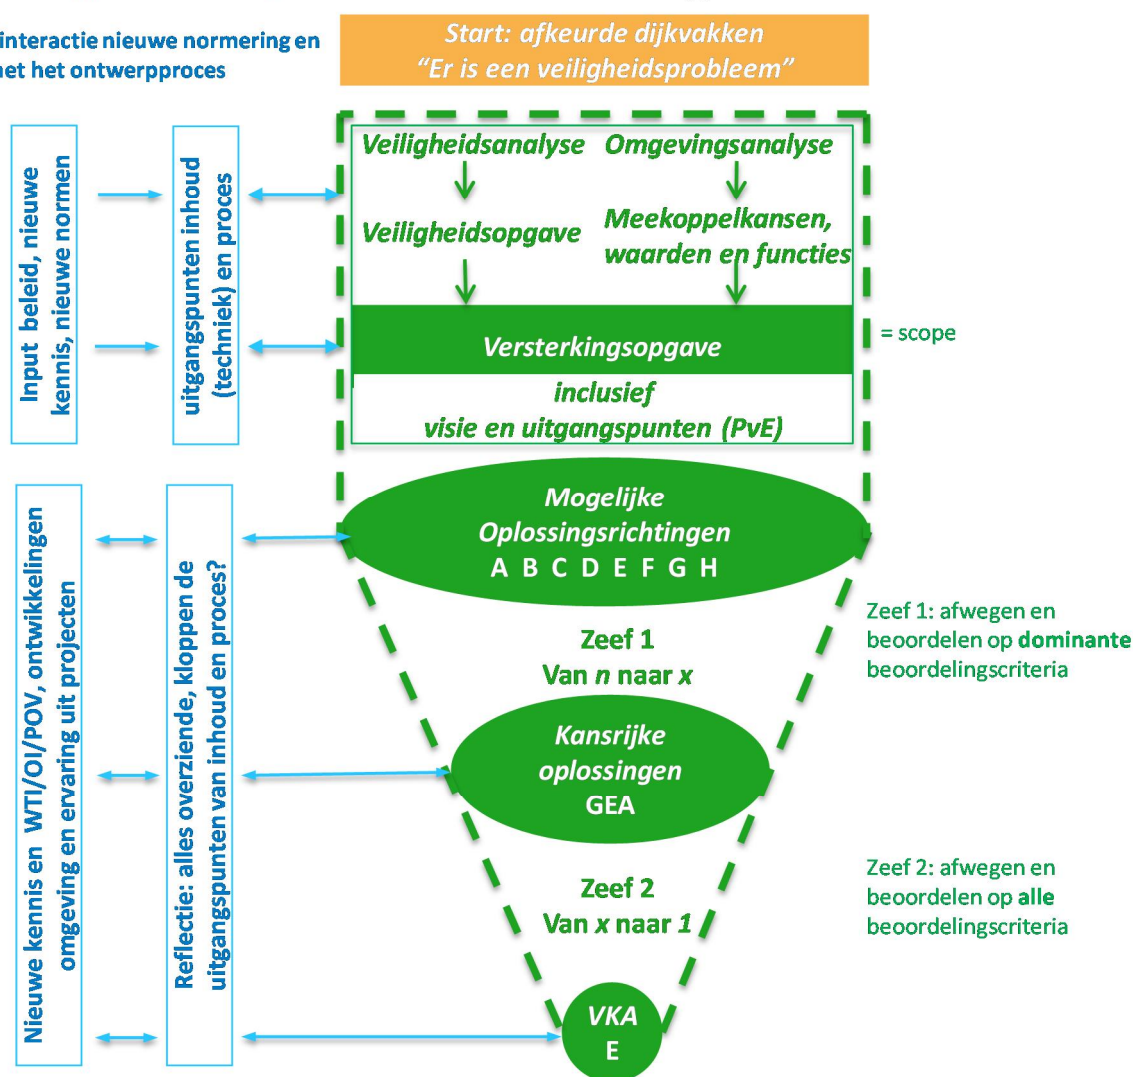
interactie nieuwe normering en
het het ontwerpproces

Start: afkeurde dijkvakken
“Er is een veiligheidsprobleem”

Input beleid, nieuwe kennis, nieuwe normen

uitgangspunten inhoud (techniek) en proces

Veiligheidsanalyse

Omgevingsanalyse

Veiligheidsopgave

Meekoppelkansen, waarden en functies

Versterkingsopgave

= scope

inclusief
visie en uitgangspunten (PvE)

Nieuwe kennis en WTI/OI/POV, ontwikkelingen omgeving en ervaring uit projecten

Reflectie: alles overziende, kloppen de uitgangspunten van inhoud en proces?

Mogelijke
Oplossingsrichtingen
A B C D E F G H

Zeef 1
Van $n$ naar $x$

Zeef 1: afwegen en beoordelen op **dominante** beoordelingscriteria

Kansrijke
oplossingen
GEA

Zeef 2
Van $x$ naar $1$

Zeef 2: afwegen en beoordelen op **alle** beoordelingscriteria

VKA
E